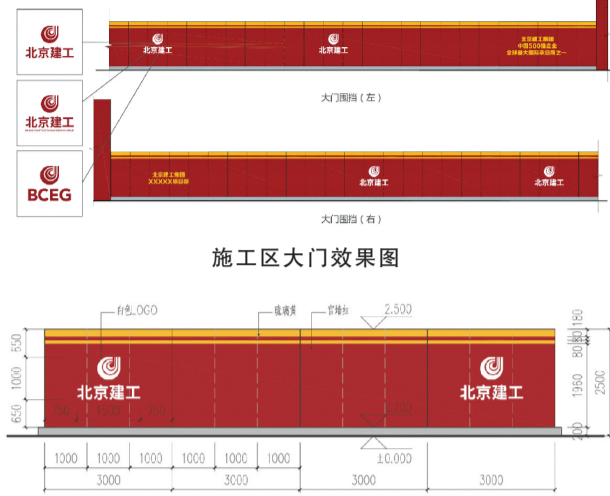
北京建工

北京建工
BEIJING CONSTRUCTION ENGINEERING GROUP

BCEG

北京建工

北京建工

北京建工集团
中国500强企业
全球最大国际承包商之一

大门围挡（左）

北京建工集团
XXXXX项目部

北京建工

北京建工

大门围挡（右）

施工区大门效果图

白色LOGO

琉璃黄

官網紅

2.500

北京建工

北京建工

550
1000
650
700
1500
700
180
80
1960
2500
200
1000
1000
1000
1000
1000
1000
3000
3000
3000
3000
±0.000